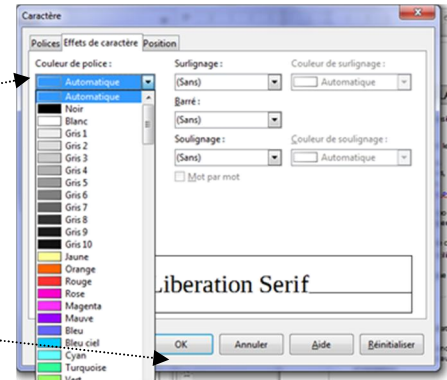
Caractère

Polices | Effets de caractère | Position

Couleur de police :
Automatique
Automatique
Noir
Blanc
Gris 1
Gris 2
Gris 3
Gris 4
Gris 5
Gris 6
Gris 7
Gris 8
Gris 9
Gris 10
Jaune
Orange
Rouge
Rose
Magenta
Mauve
Bleu
Bleu ciel
Cyan
Turquoise
Vert

Surlignage :
(Sans)
Barré :
(Sans)
Soulignage :
(Sans)
Mot par mot

Couleur de surlignage :
Automatique
Couleur de soulignage :
Automatique

Liberation Serif

OK | Annuler | Aide | Réinitialiser